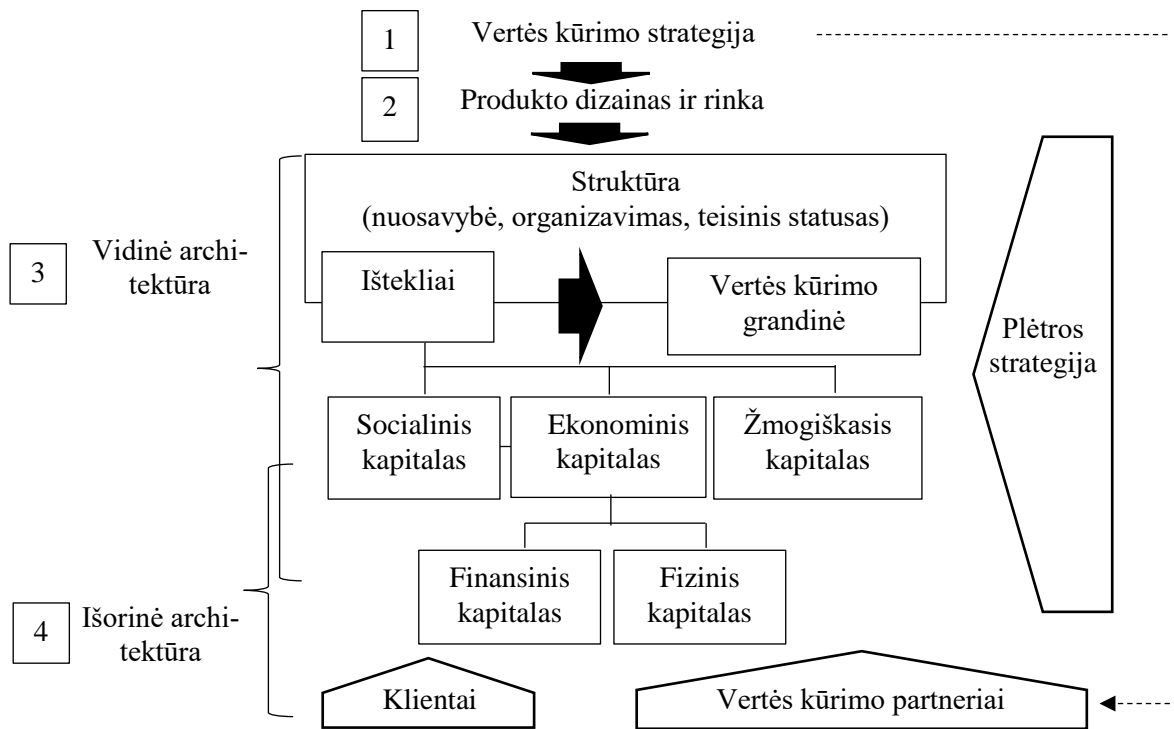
1 Vertės kūrimo strategija

2 Produkto dizainas ir rinka

Struktūra
(nuosavybė, organizavimas, teisinis statusas)

3 Vidinė architektūra

Ištekliai

Vertės kūrimo grandinė

Plėtros strategija

Socialinis kapitalas

Ekonominis kapitalas

Žmogiškasis kapitalas

Finansinis kapitalas

Fizinis kapitalas

4 Išorinė architektūra

Klientai

Vertės kūrimo partneriai